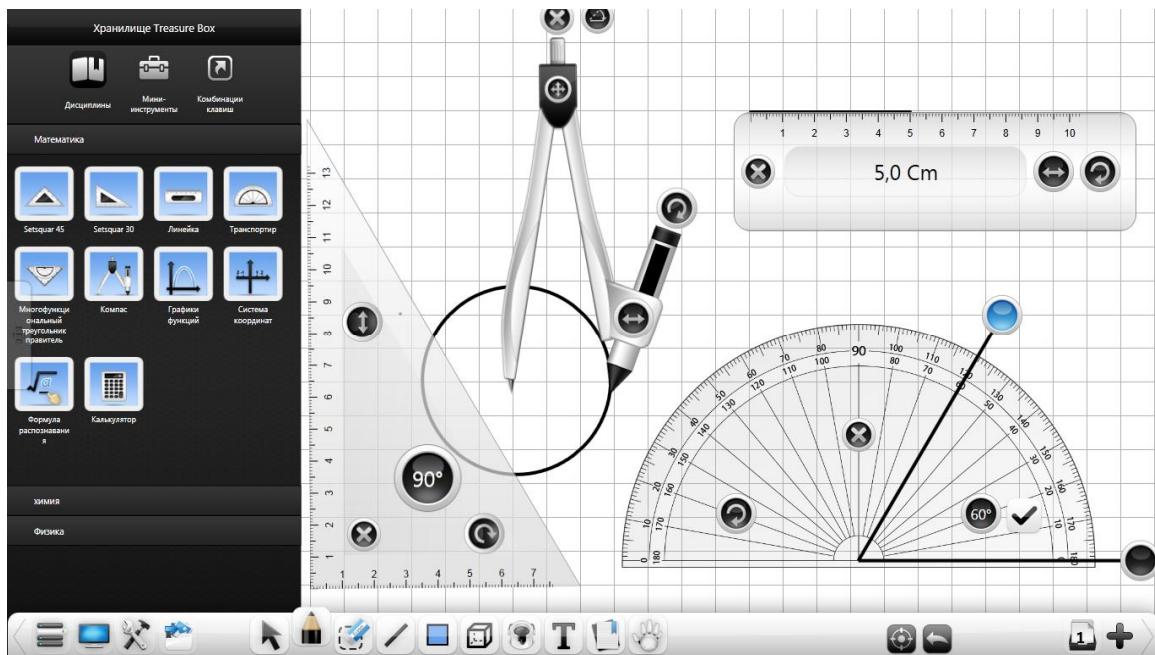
Хранилище Treasure Box

Дисциплины
Мини-инструменты
Комбинации клавиш

Математика

Setsquar 45
Setsquar 30
Линейка
Транспортир
Многофункциональный треугольник правитель
Компас
Графики функций
Система координат
Формула распознавания
Калькулятор

химия

Физика

1 2 3 4 5 6 7 8 9 10
5,0 Cm

13 12 11 10 9 8 7 6 5 4 3 2 1
1 2 3 4 5 6 7

90°

90
80 100
70 110
60 120
50 130
40 140
30 150
20 160
10 170
0 180

60°

1